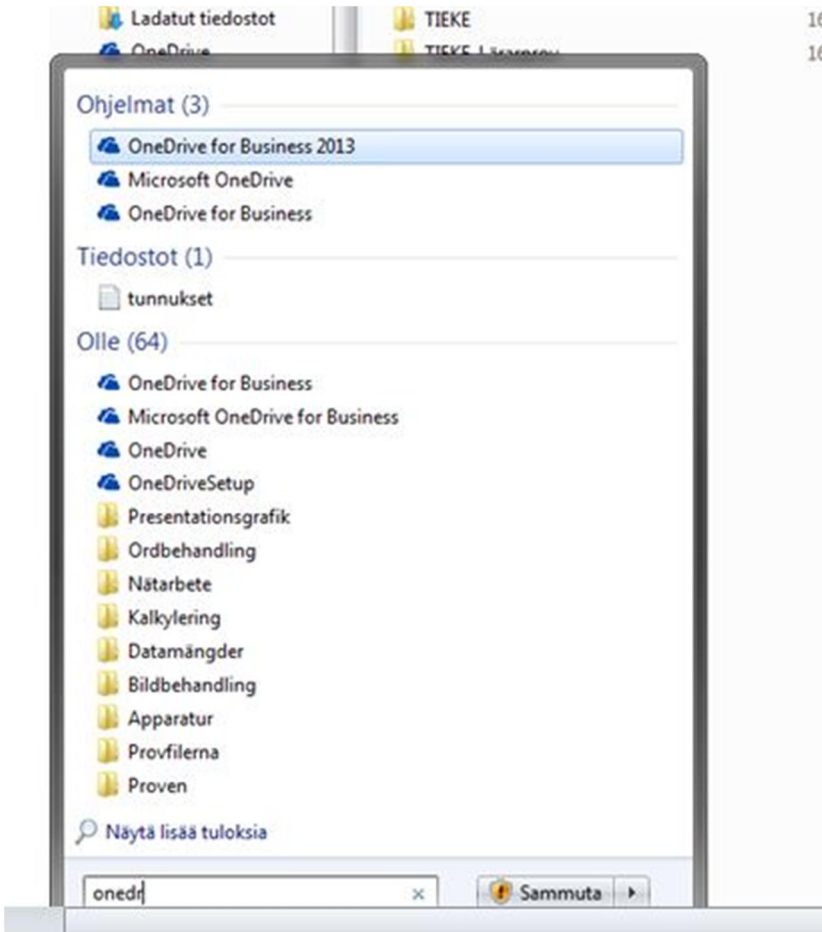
Ladatut tiedostot
OneDrive
TIEKE
TIEKE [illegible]
16
16

Ohjelmat (3)
OneDrive for Business 2013
Microsoft OneDrive
OneDrive for Business

Tiedostot (1)
tunnukset

Olle (64)
OneDrive for Business
Microsoft OneDrive for Business
OneDrive
OneDriveSetup
Presentationsgrafik
Ordbehandling
Nätarbete
Kalkylering
Datamängder
Bildbehandling
Apparatur
Provfilerna
Proven

Näytä lisää tuloksia

onedr
×
Sammuta